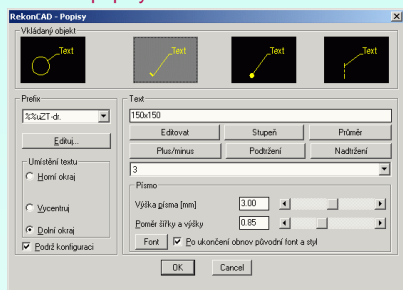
RekonCAD - Popisy

Vkládaný objekt

Text

Text

Text

Text

Prefix

%%uZT-dr.

Edituj...

Umístění textu

Horní okraj

Vycentruj

Dolní okraj

Podrž konfiguraci

Text

150x150

Editovat

Stupeň

Průměr

Plus/minus

Podtržení

Nadtržení

3

Písmo

Výška písma [mm]

3.00

Poměr šířky a výšky

0.85

Font

Po ukončení obnov původní font a styl

OK

Cancel